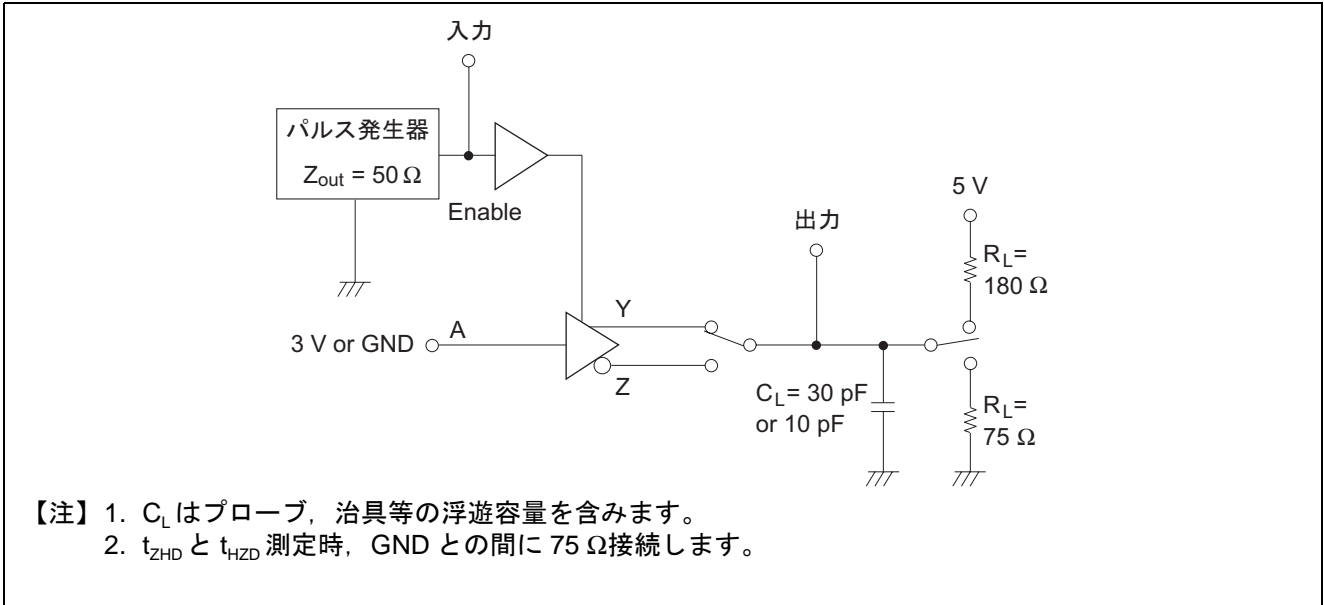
入力

パルス発生器

$Z_{out}$ = 50 Ω

Enable

5 V

出力

$R_L$= 180 Ω

Y

3 V or GND A

Z

$C_L$= 30 pF or 10 pF

$R_L$= 75 Ω

【注】1. $C_L$ はプローブ，治具等の浮遊容量を含みます。
2. $t_{ZHD}$ と $t_{HZD}$ 測定時，GND との間に 75 Ω接続します。